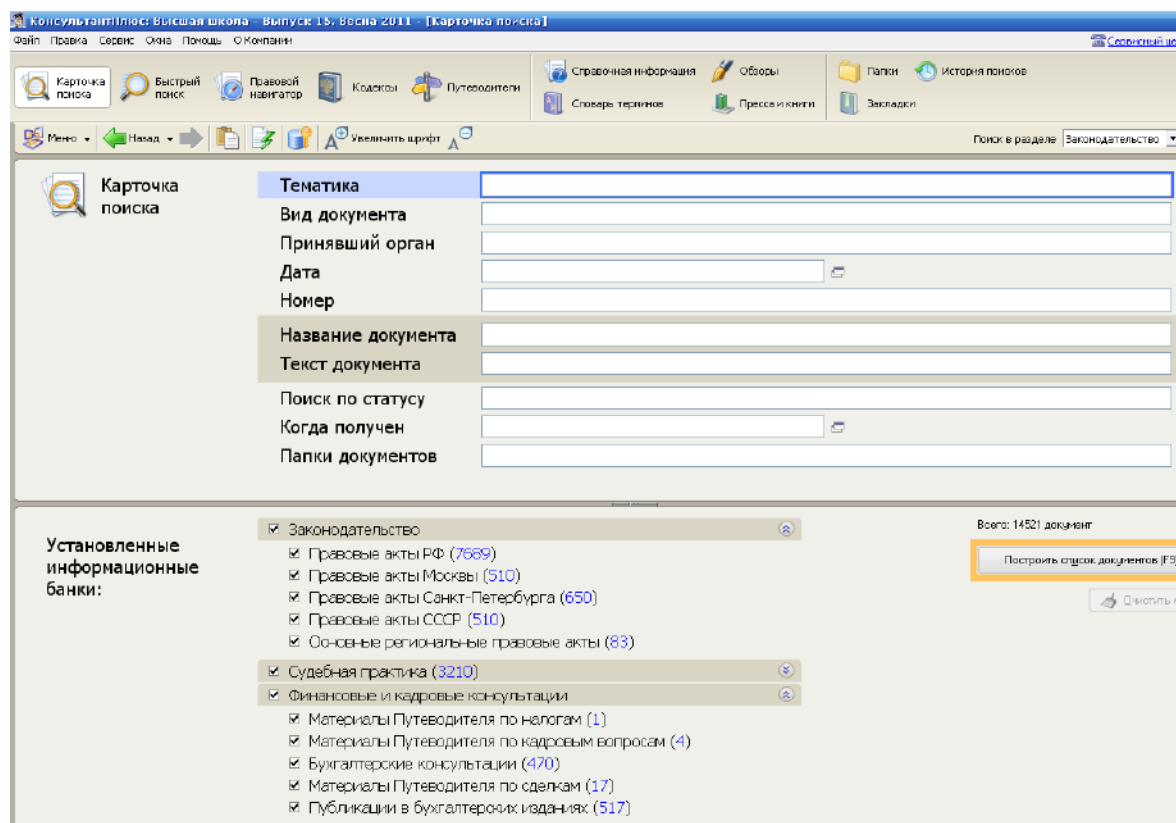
КонсультантПлюс: Высшая школа - Выпуск 15. Весна 2011 - [Карточка поиска]

Файл Правка Сервис Окна Помощь О Компании

Сервисный це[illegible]

Карточка поиска Быстрый поиск Правовой навигатор Кодексы Путеводители Справочная информация Обзоры Словарь терминов Пресса и книги Папки История поисков Закладки

Меню Назад Увеличить шрифт

Поиск в разделе Законодательство

Карточка поиска

Тематика
Вид документа
Принявший орган
Дата
Номер
Название документа
Текст документа
Поиск по статусу
Когда получен
Папки документов

Установленные информационные банки:

☑ Законодательство
☑ Правовые акты РФ (7689)
☑ Правовые акты Москвы (510)
☑ Правовые акты Санкт-Петербурга (650)
☑ Правовые акты СССР (510)
☑ Основные региональные правовые акты (83)
☑ Судебная практика (3210)
☑ Финансовые и кадровые консультации
☑ Материалы Путеводителя по налогам (1)
☑ Материалы Путеводителя по кадровым вопросам (4)
☑ Бухгалтерские консультации (470)
☑ Материалы Путеводителя по сделкам (17)
☑ Публикации в бухгалтерских изданиях (517)

Всего: 14521 документ

Построить список документов (F9

Очистить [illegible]